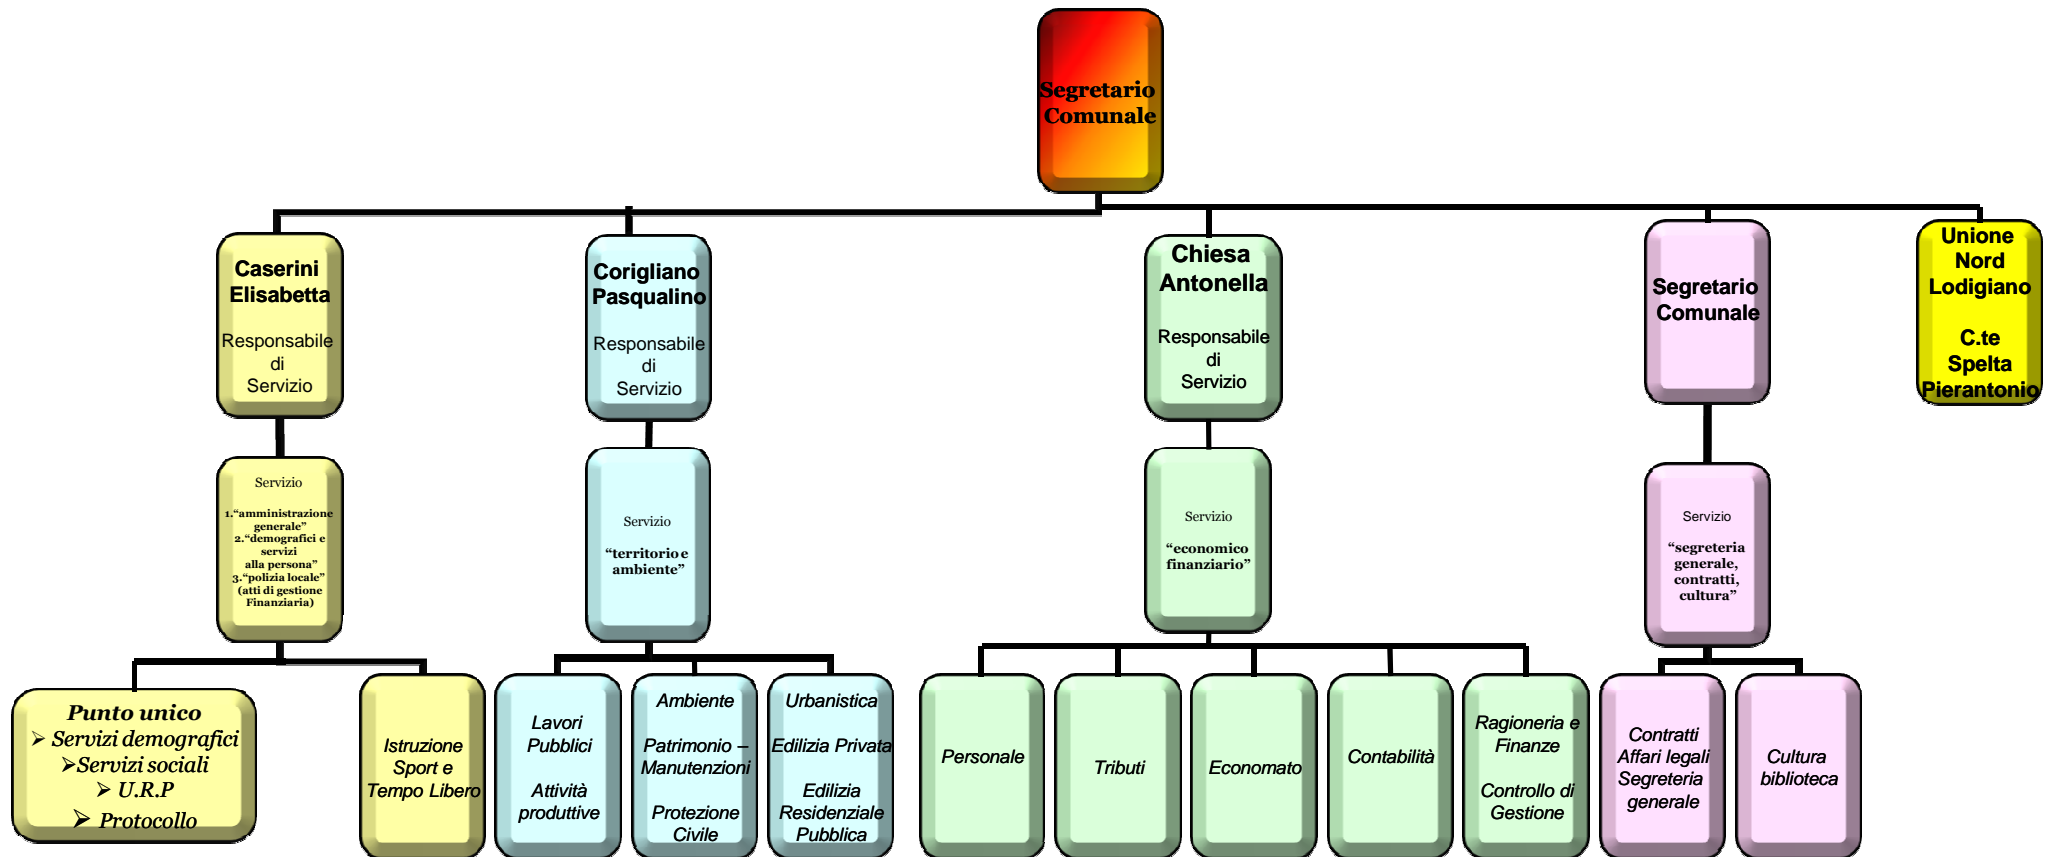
Segretario Comunale

Caserini Elisabetta

Responsabile di Servizio

Corigliano Pasqualino

Responsabile di Servizio

Chiesa Antonella

Responsabile di Servizio

Segretario Comunale

Unione Nord Lodigiano

C.te Spelta Pierantonio

Servizio

1.“amministrazione generale”
2.“demografici e servizi alla persona”
3.“polizia locale” (atti di gestione Finanziaria)

Servizio

“territorio e ambiente”

Servizio

“economico finanziario”

Servizio

“segreteria generale, contratti, cultura”

Punto unico
➢ Servizi demografici
➢Servizi sociali
➢ U.R.P
➢ Protocollo

Istruzione Sport e Tempo Libero

Lavori Pubblici

Attività produttive

Ambiente

Patrimonio – Manutenzioni

Protezione Civile

Urbanistica

Edilizia Privata

Edilizia Residenziale Pubblica

Personale

Tributi

Economato

Contabilità

Ragioneria e Finanze

Controllo di Gestione

Contratti Affari legali Segreteria generale

Cultura biblioteca